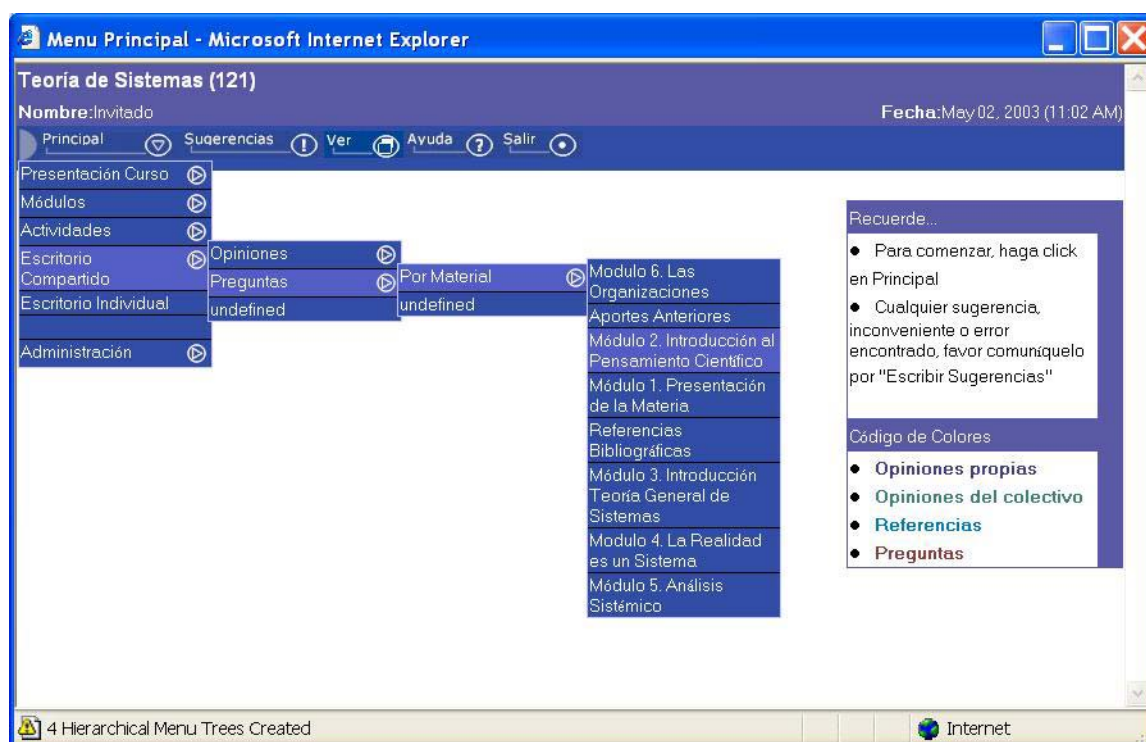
Menu Principal - Microsoft Internet Explorer

Teoría de Sistemas (121)

Nombre:Invitado

Fecha:May 02, 2003 (11:02 AM)

Principal Sugerencias Ver Ayuda Salir

Presentación Curso
Módulos
Actividades
Escritorio Compartido
Escritorio Individual
Administración

Opiniones
Preguntas
undefined

Por Material
undefined

Modulo 6. Las Organizaciones
Aportes Anteriores
Módulo 2. Introducción al Pensamiento Científico
Módulo 1. Presentación de la Materia
Referencias Bibliográficas
Módulo 3. Introducción Teoría General de Sistemas
Modulo 4. La Realidad es un Sistema
Módulo 5. Análisis Sistémico

Recuerde...

• Para comenzar, haga click en Principal

• Cualquier sugerencia, inconveniente o error encontrado, favor comuníquelo por "Escribir Sugerencias"

Código de Colores

• Opiniones propias
• Opiniones del colectivo
• Referencias
• Preguntas

4 Hierarchical Menu Trees Created

Internet